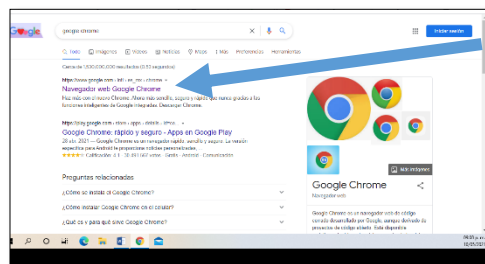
Google

google chrome

Todo Imágenes Videos Noticias Libros Más Preferencias Herramientas

Iniciar sesión

Cerca de 1.050.000.000 resultados (0,52 segundos)

https://www.google.com › intl › es_mx › chrome

Navegador web Google Chrome

Haz más con Chrome. Ahora más sencillo, seguro y rápido que nunca gracias a las funciones inteligentes de Google integradas. Descargar Chrome.

https://play.google.com › store › apps › details › id=co...

Google Chrome: rápido y seguro - Apps en Google Play

28 abr. 2021 — Google Chrome es un navegador rápido, sencillo y seguro. Le versión específica para Android te proporciona noticias personalizadas, ...

Calificación: 4.1 · 28.401.187 votos · Gratis · Android · Comunicación

Preguntas relacionadas

¿Cómo se instala el Google Chrome?

¿Cómo instalar Google Chrome en el celular?

¿Qué es y para qué sirve Google Chrome?

Más imágenes

Google Chrome

Navegador web

Google Chrome es un navegador web de código cerrado desarrollado por Google, aunque derivado de proyectos de código abierto. Está disponible

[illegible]
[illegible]